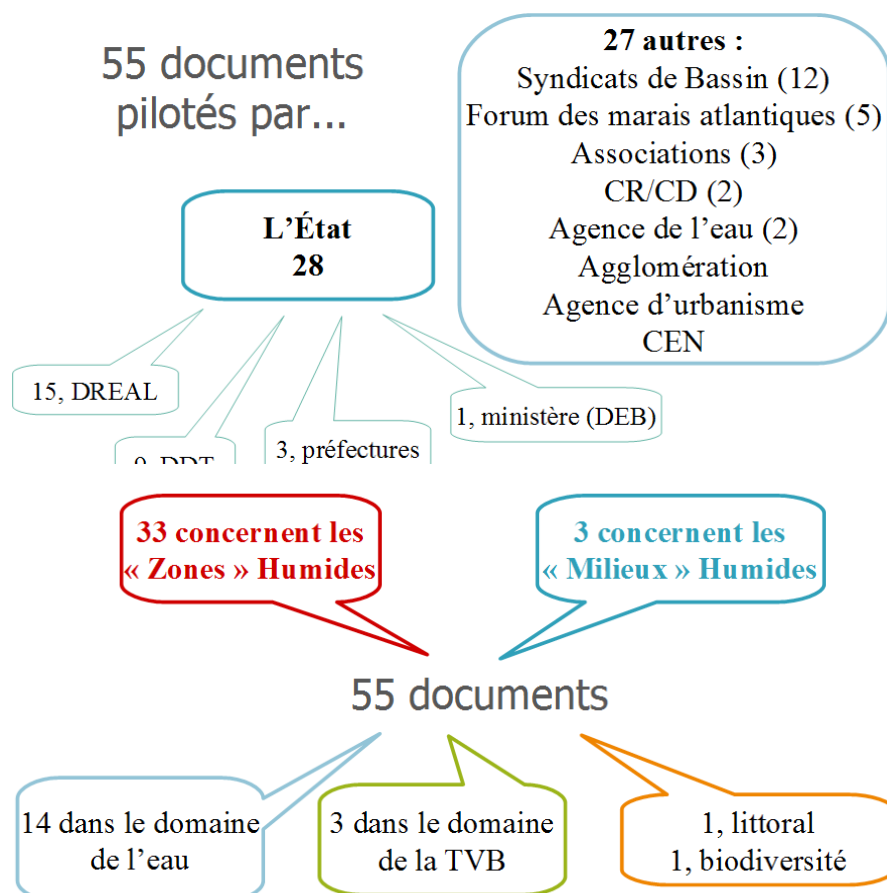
55 documents pilotés par...

27 autres :
Syndicats de Bassin (12)
Forum des marais atlantiques (5)
Associations (3)
CR/CD (2)
Agence de l'eau (2)
Agglomération
Agence d'urbanisme
CEN

L'État
28

15, DREAL

9, DDT

3, préfectures

1, ministère (DEB)

33 concernent les « Zones » Humides

3 concernent les « Milieux » Humides

55 documents

14 dans le domaine de l'eau

3 dans le domaine de la TVB

1, littoral
1, biodiversité